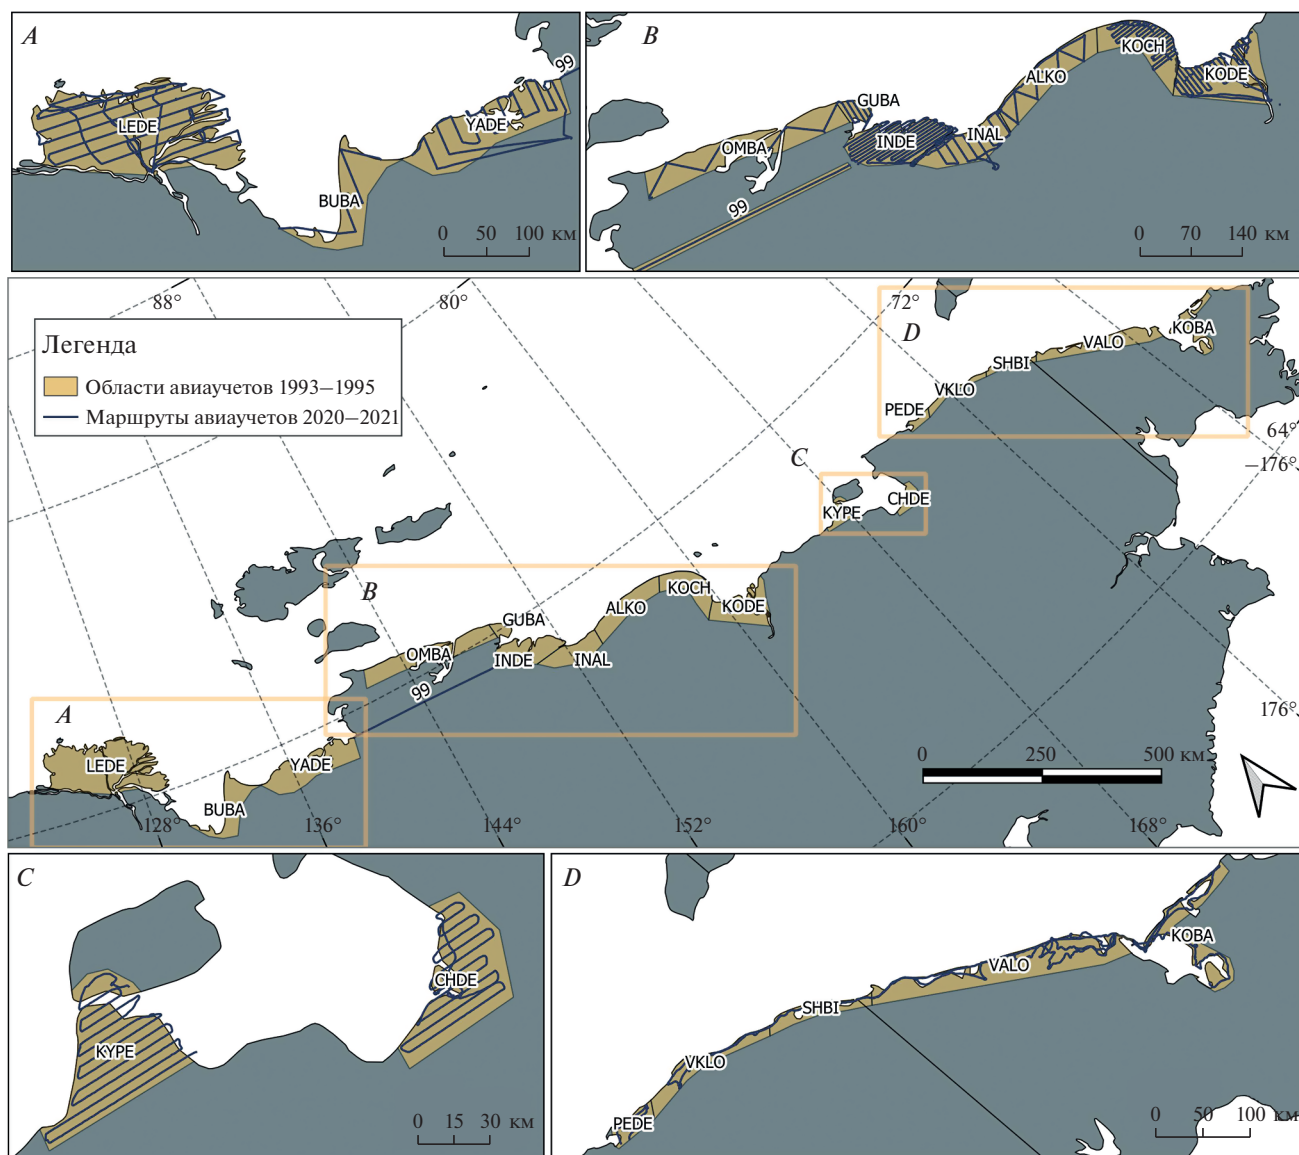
A

99

LEDE

YADE

BUBA

0 50 100 км

B

KOCH

KODE

ALKO

GUBA

INDE

INAL

OMBA

99

0 70 140 км

88°

80°

72°

Легенда

Области авиаучетов 1993–1995

Маршруты авиаучетов 2020–2021

D

KOBA

VALO

SHBI

VKLO

PEDE

64°

–176°

C

CHDE

KYPE

B

KOCH

ALKO

KODE

GUBA

OMBA

INDE

INAL

99

A

LEDE

YADE

BUBA

176°

0 250 500 км

128°

136°

144°

152°

160°

168°

C

CHDE

KYPE

0 15 30 км

D

KOBA

VALO

SHBI

VKLO

PEDE

0 50 100 км